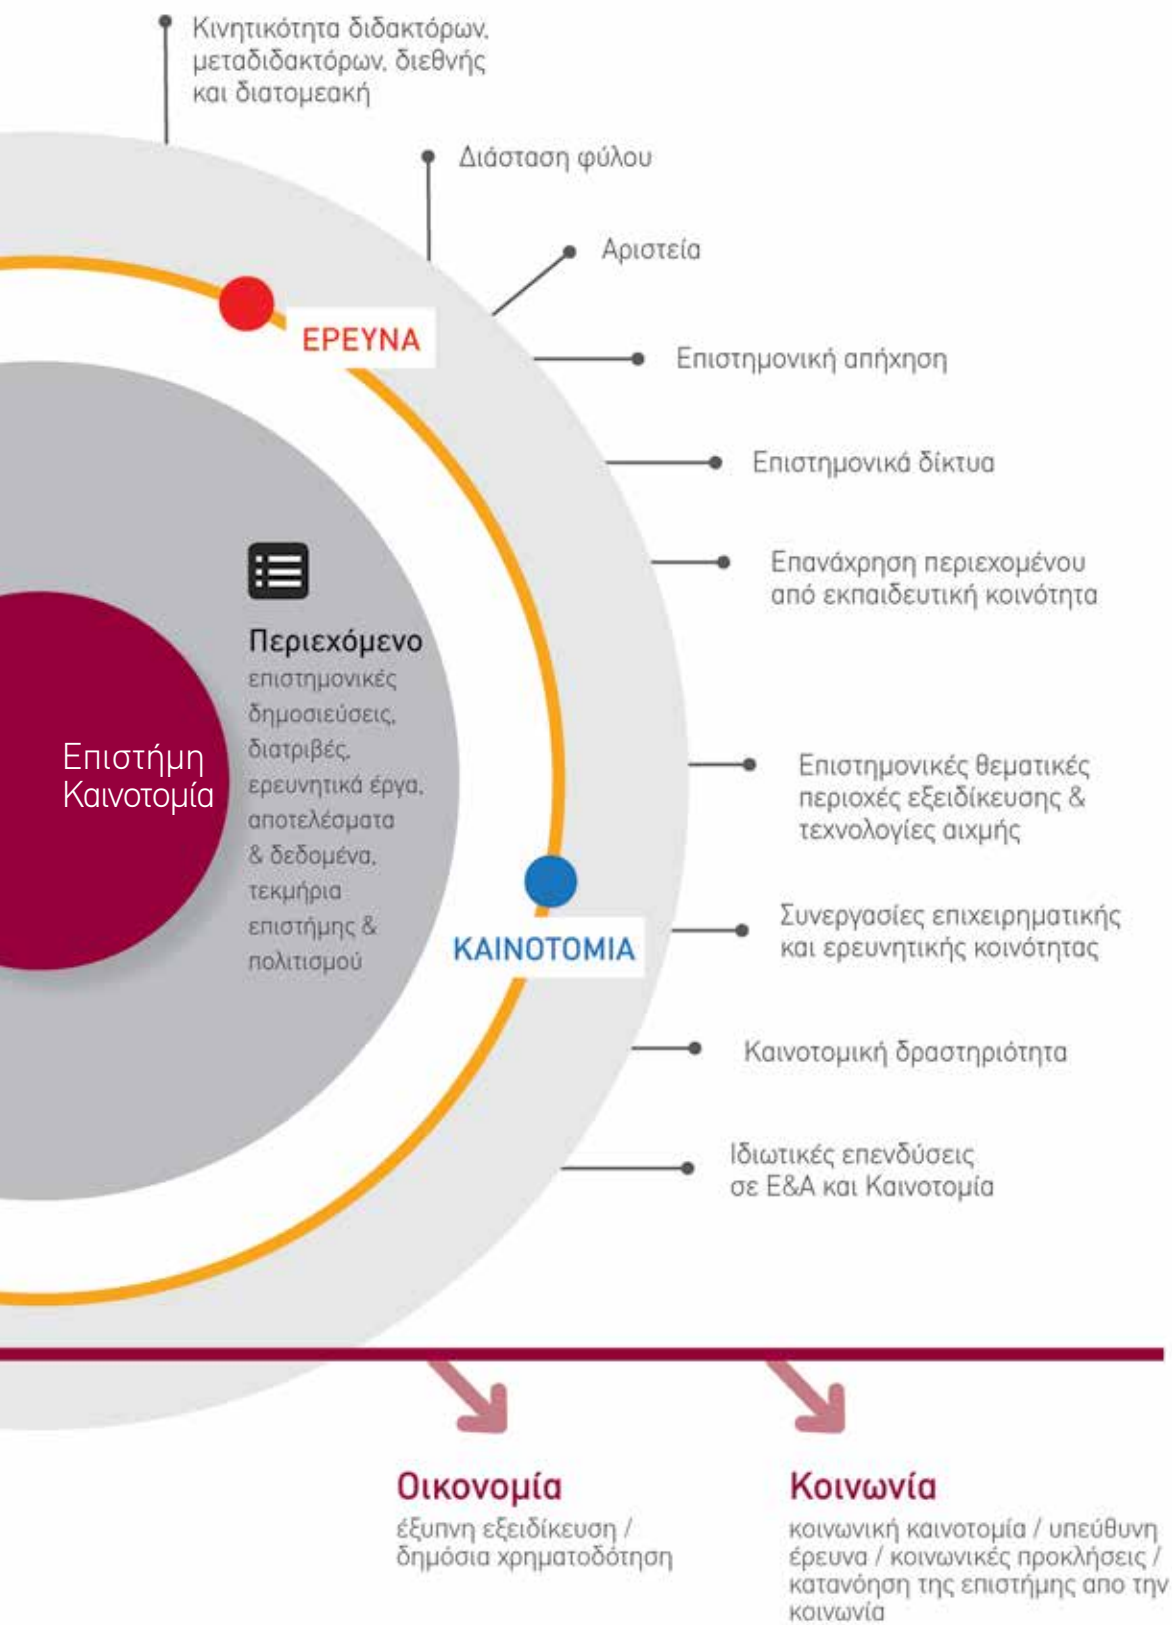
Κινητικότητα διδακτόρων, μεταδιδακτόρων, διεθνής και διατομεακή

Διάσταση φύλου

Αριστεία

ΕΡΕΥΝΑ

Επιστημονική απήχηση

Επιστημονικά δίκτυα

Επανάχρηση περιεχομένου από εκπαιδευτική κοινότητα

Περιεχόμενο
επιστημονικές δημοσιεύσεις, διατριβές, ερευνητικά έργα, αποτελέσματα & δεδομένα, τεκμήρια επιστήμης & πολιτισμού

Επιστήμη
Καινοτομία

Επιστημονικές θεματικές περιοχές εξειδίκευσης & τεχνολογίες αιχμής

ΚΑΙΝΟΤΟΜΙΑ

Συνεργασίες επιχειρηματικής και ερευνητικής κοινότητας

Καινοτομική δραστηριότητα

Ιδιωτικές επενδύσεις σε Ε&Α και Καινοτομία

Οικονομία
έξυπνη εξειδίκευση / δημόσια χρηματοδότηση

Κοινωνία
κοινωνική καινοτομία / υπεύθυνη έρευνα / κοινωνικές προκλήσεις / κατανόηση της επιστήμης απο την κοινωνία